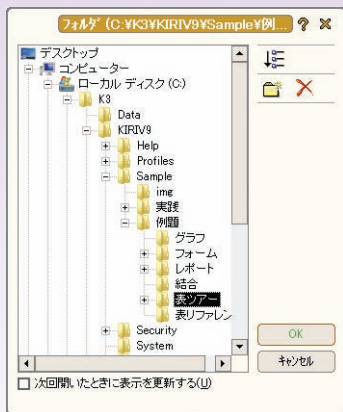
ﾌｫﾙﾀﾞ (C:¥K3¥KIRIV9¥Sample¥例...

?

デスクトップ
コンピューター
ローカル ディスク (C:)
K3
Data
KIRIV9
Help
Profiles
Sample
img
実践
例題
グラフ
フォーム
レポート
結合
表ツアー
表リファレン
Security
System

OK
ｷｬﾝｾﾙ

次回開いたときに表示を更新する(U)